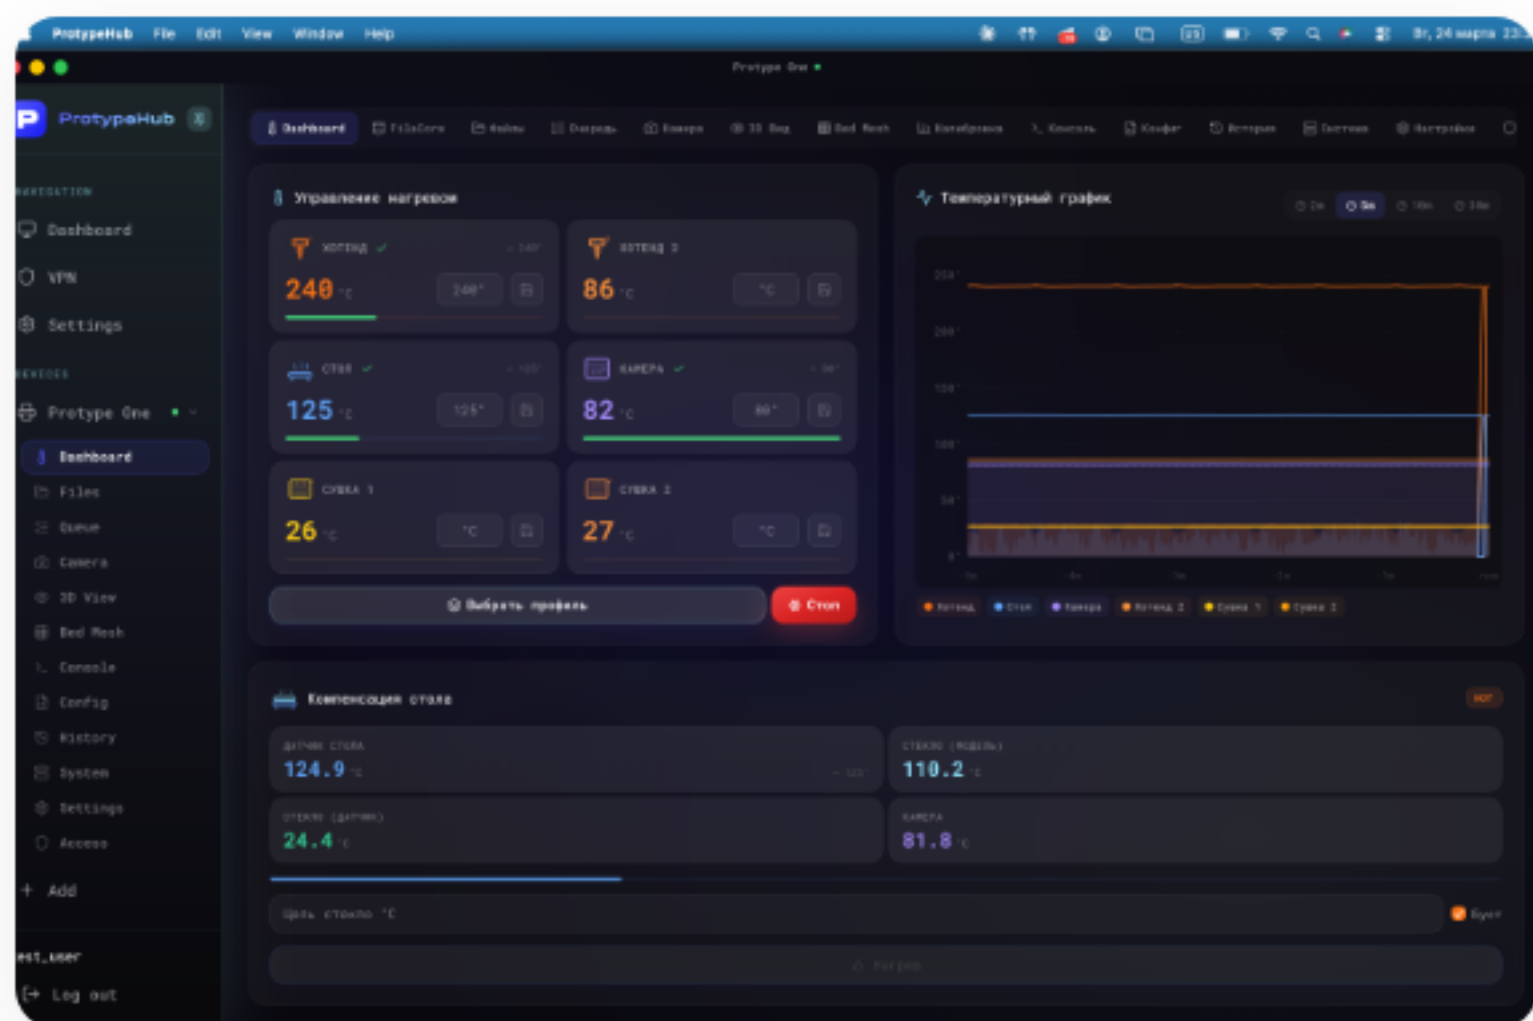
ProtypeHub File Edit View Window Help

Вт, 24 марта 23:

Protype One

ProtypeHub

NAVIGATION

Dashboard

VPN

Settings

DEVICES

Protype One

Dashboard

Files

Queue

Camera

3D View

Bed Mesh

Console

Config

History

System

Settings

Access

+ Add

est_user

Log out

Dashboard FileCore Файлы Очередь Камера 3D Вид Bed Mesh Калибровка Консоль Конфиг История Система Настройки

Управление нагревом

ХОТЕНД

240 °C

240°

ХОТЕНД 2

86 °C

°C

СТОЛ

125 °C

125°

КАМЕРА

82 °C

80°

СУШКА 1

26 °C

°C

СУШКА 2

27 °C

°C

Выбрать профиль

Стоп

Температурный график

250

200

150

100

50

0

Хотенд Стол Камера Хотенд 2 Сушка 1 Сушка 2

Компенсация стола

HOT

ДАТЧИК СТОЛА

124.9 °C

СТЕКЛО (МОДЕЛЬ)

110.2 °C

СТЕКЛО (ДАТЧИК)

24.4 °C

КАМЕРА

81.8 °C

Цель стекло °C

Нагрев